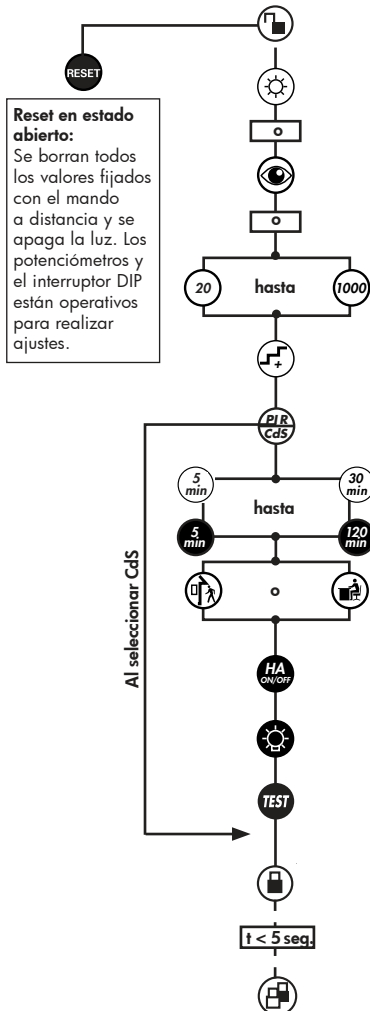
RESET

**Reset en estado abierto:**
Se borran todos los valores fijados con el mando a distancia y se apaga la luz. Los potenciómetros y el interruptor DIP están operativos para realizar ajustes.

o

o

20

hasta

1000

PIR
CdS

5 min

30 min

hasta

5 min

120 min

o

Al seleccionar CdS

HA ON/OFF

TEST

t < 5 seg.